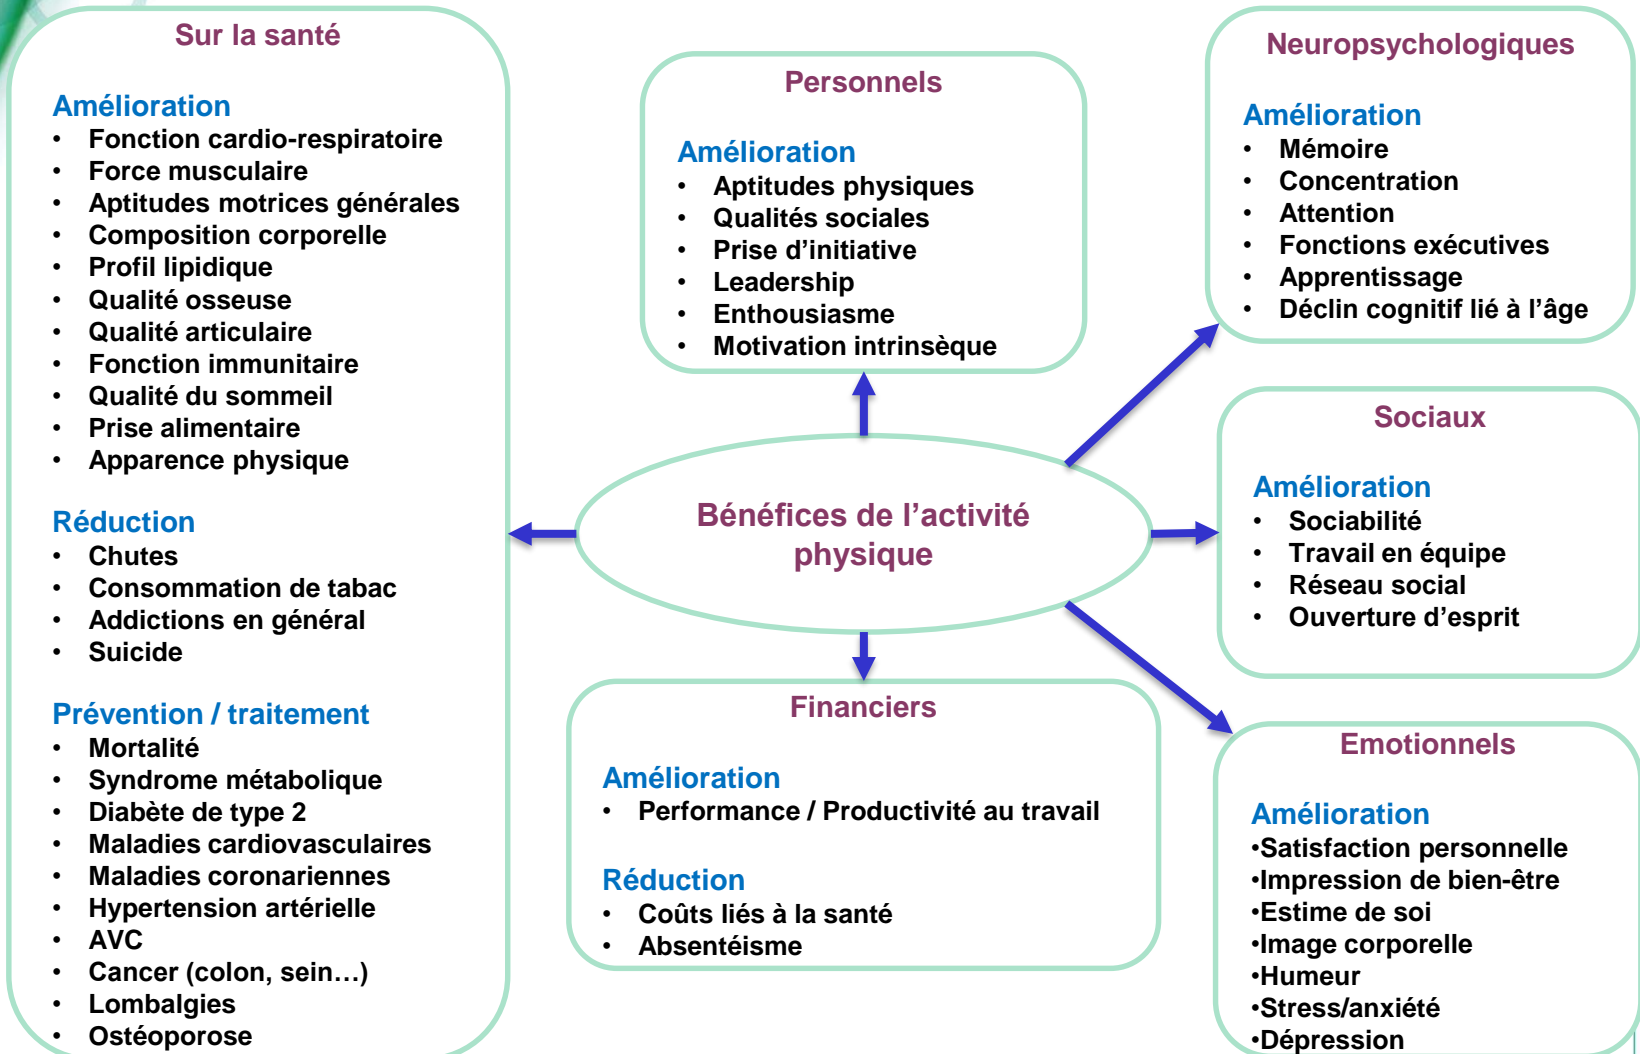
Bénéfices de l’activité physique

Sur la santé

Amélioration
- Fonction cardio-respiratoire
- Force musculaire
- Aptitudes motrices générales
- Composition corporelle
- Profil lipidique
- Qualité osseuse
- Qualité articulaire
- Fonction immunitaire
- Qualité du sommeil
- Prise alimentaire
- Apparence physique

Réduction
- Chutes
- Consommation de tabac
- Addictions en général
- Suicide

Prévention / traitement
- Mortalité
- Syndrome métabolique
- Diabète de type 2
- Maladies cardiovasculaires
- Maladies coronariennes
- Hypertension artérielle
- AVC
- Cancer (colon, sein…)
- Lombalgies
- Ostéoporose

Personnels

Amélioration
- Aptitudes physiques
- Qualités sociales
- Prise d’initiative
- Leadership
- Enthousiasme
- Motivation intrinsèque

Neuropsychologiques

Amélioration
- Mémoire
- Concentration
- Attention
- Fonctions exécutives
- Apprentissage
- Déclin cognitif lié à l’âge

Sociaux

Amélioration
- Sociabilité
- Travail en équipe
- Réseau social
- Ouverture d’esprit

Financiers

Amélioration
- Performance / Productivité au travail

Réduction
- Coûts liés à la santé
- Absentéisme

Emotionnels

Amélioration
•Satisfaction personnelle
•Impression de bien-être
•Estime de soi
•Image corporelle
•Humeur
•Stress/anxiété
•Dépression